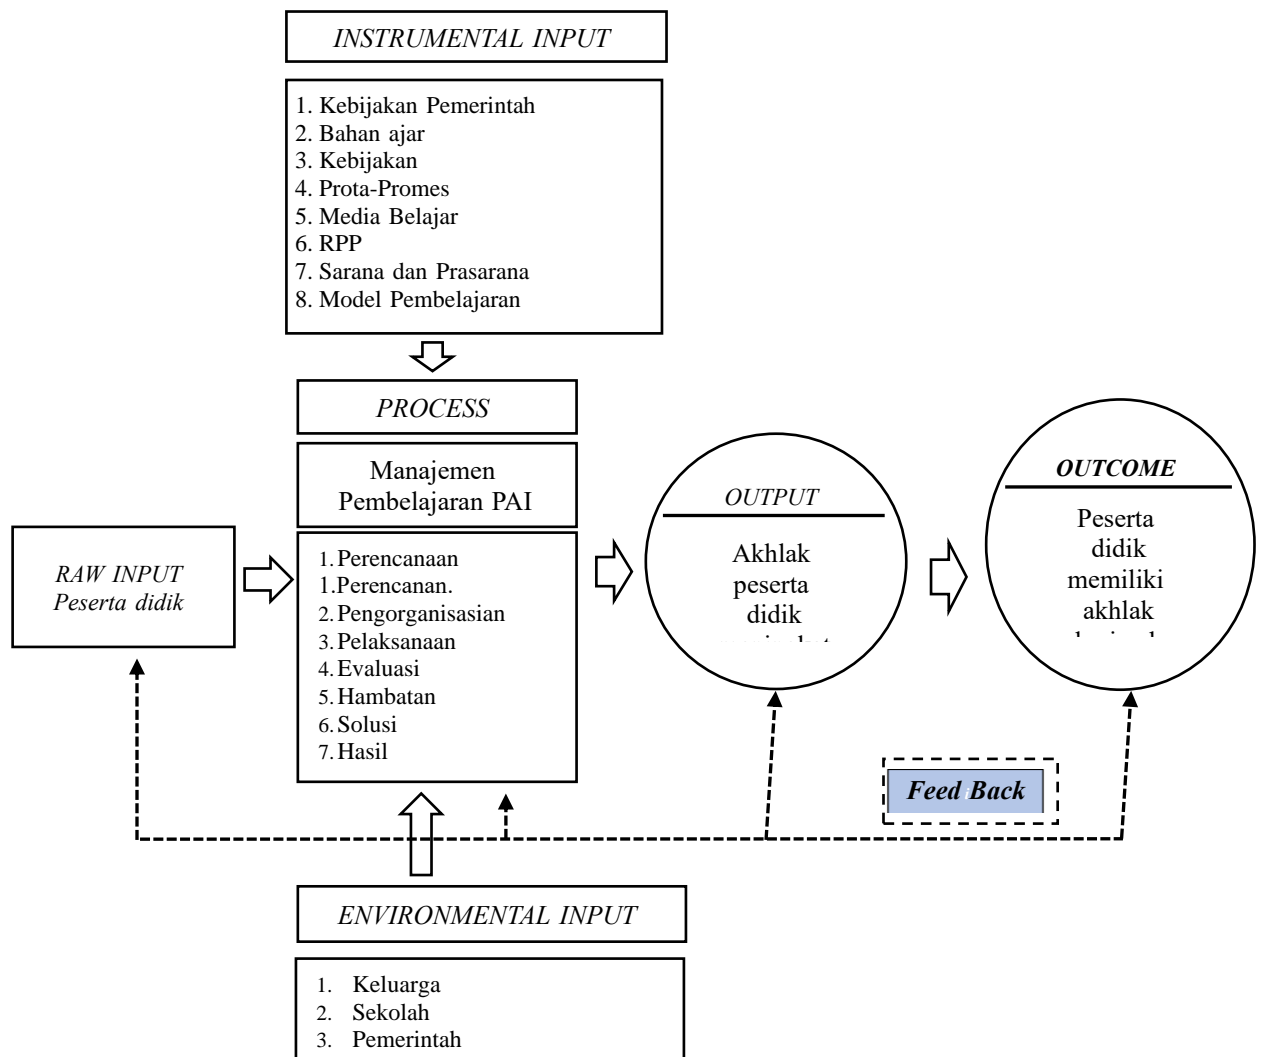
INSTRUMENTAL INPUT

1. Kebijakan Pemerintah
2. Bahan ajar
3. Kebijakan
4. Prota-Promes
5. Media Belajar
6. RPP
7. Sarana dan Prasarana
8. Model Pembelajaran

PROCESS

Manajemen Pembelajaran PAI

1. Perencanaan
1. Perencanan.
2. Pengorganisasian
3. Pelaksanaan
4. Evaluasi
5. Hambatan
6. Solusi
7. Hasil

RAW INPUT
Peserta didik

OUTPUT

Akhlak peserta didik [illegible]

OUTCOME

Peserta didik memiliki akhlak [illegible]

Feed Back

ENVIRONMENTAL INPUT

1. Keluarga
2. Sekolah
3. Pemerintah